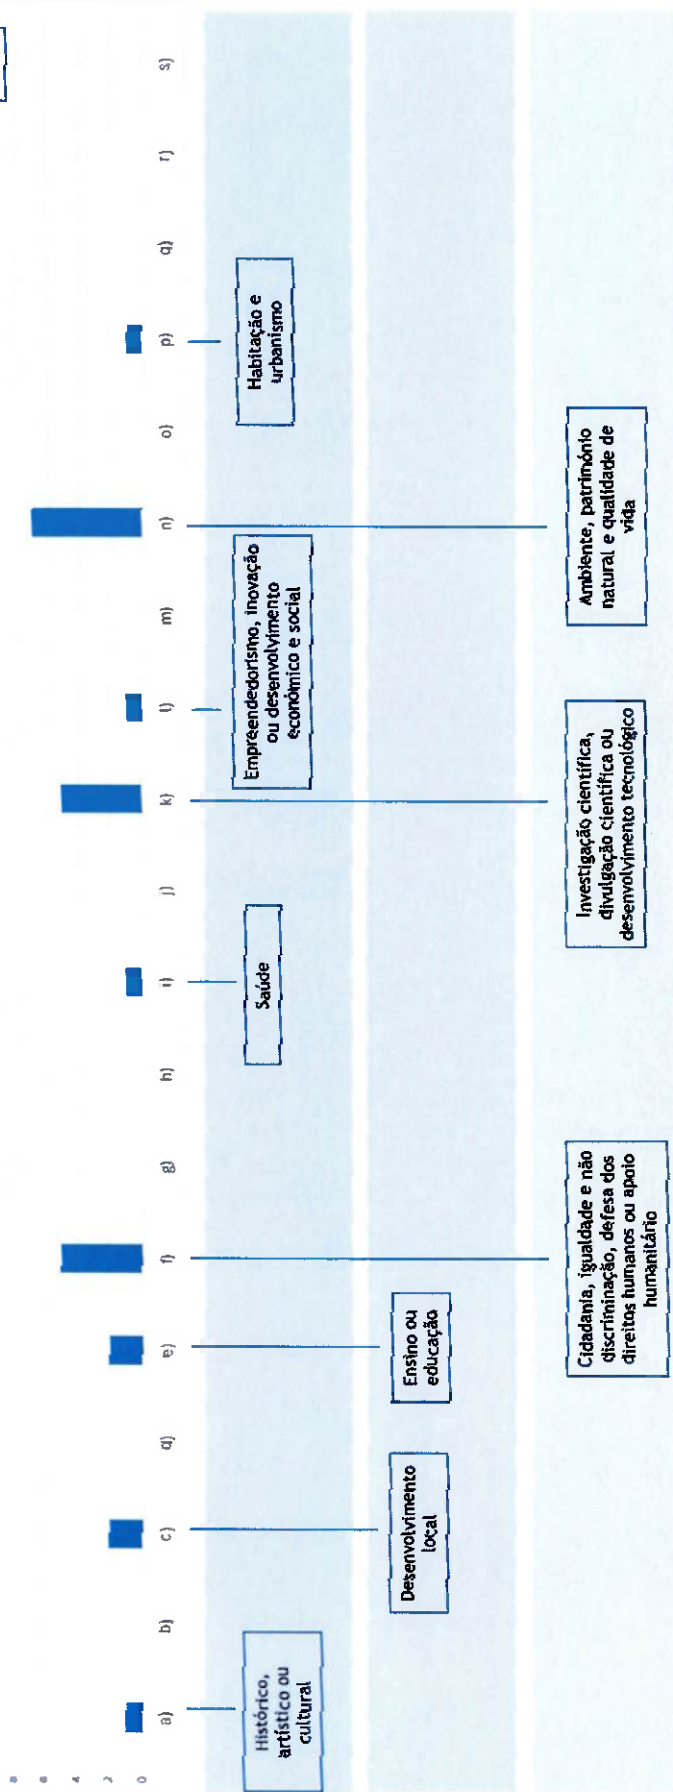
0
2
4
6
8

a)
b)
c)
d)
e)
f)
g)
h)
i)
j)
k)
l)
m)
n)
o)
p)
q)
r)
s)

Histórico, artístico ou cultural

Desenvolvimento local

Ensino ou educação

Cidadania, igualdade e não discriminação, defesa dos direitos humanos ou apoio humanitário

Saúde

Investigação científica, divulgação científica ou desenvolvimento tecnológico

Empreendedorismo, inovação ou desenvolvimento económico e social

Ambiente, património natural e qualidade de vida

Habitação e urbanismo